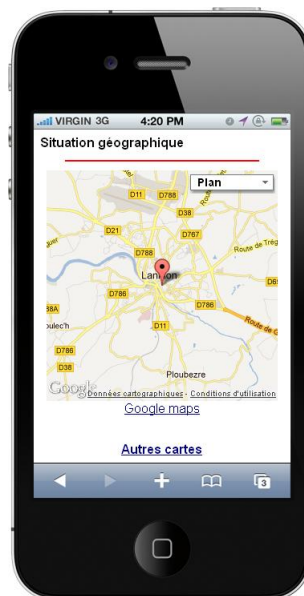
VIRGIN 3G 4:20 PM

Situation géographique

Plan

D11 D788 D38 D21 D767 D788 Route de Trég Lannion D786 D786 D6 8A D786 Route de oulec'h D11 D786 D786 Ploubezre

Google Données cartographiques - Conditions d'utilisation

Google maps

Autres cartes

3